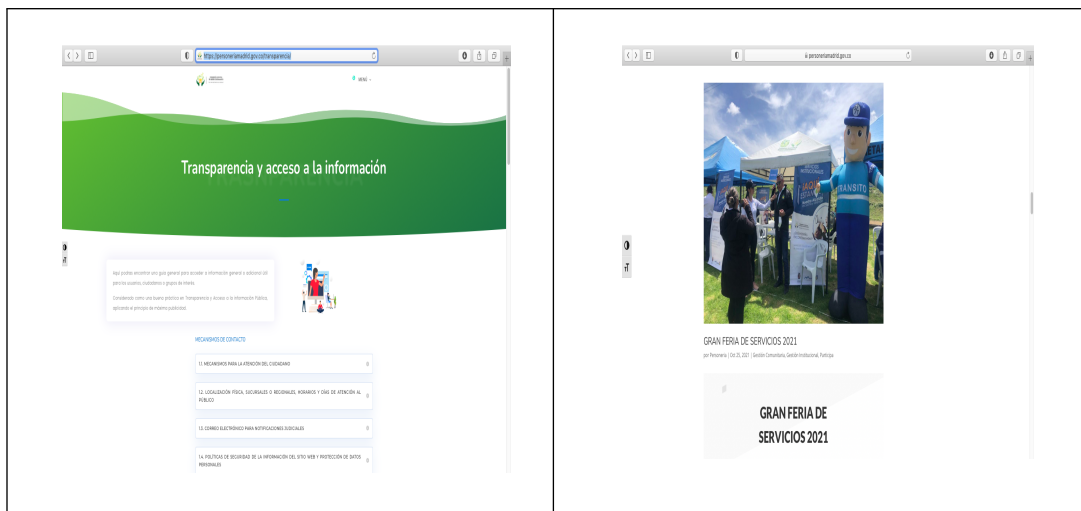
https://personeriamadrid.gov.co/transparencia/

MENÚ

Transparencia y acceso a la información

Aquí podrás encontrar una guía general para acceder a información general e adicional útil para los usuarios, ciudadanos o grupos de interés.

Considerando como una buena práctica en Transparencia y Acceso a la Información Pública aplicando el principio de máxima publicidad.

MECANISMOS DE CONTACTO

1.1. MECANISMOS PARA LA ATENCIÓN DEL CIUDADANO

1.2. LOCALIZACIÓN FÍSICA, SUCURSALES O REGIONALES, HORARIOS Y DÍAS DE ATENCIÓN AL PÚBLICO.

1.3. CORREO ELECTRÓNICO PARA NOTIFICACIONES JUDICIALES

1.4. POLÍTICAS DE SEGURIDAD DE LA INFORMACIÓN DEL SITIO WEB Y PROTECCIÓN DE DATOS PERSONALES

personeriamadrid.gov.co

TRANSITO

GRAN FERIA DE SERVICIOS 2021

por Personeria | Oct 25, 2021 | Gestión Comunitaria, Gestión Institucional, Participa

GRAN FERIA DE SERVICIOS 2021